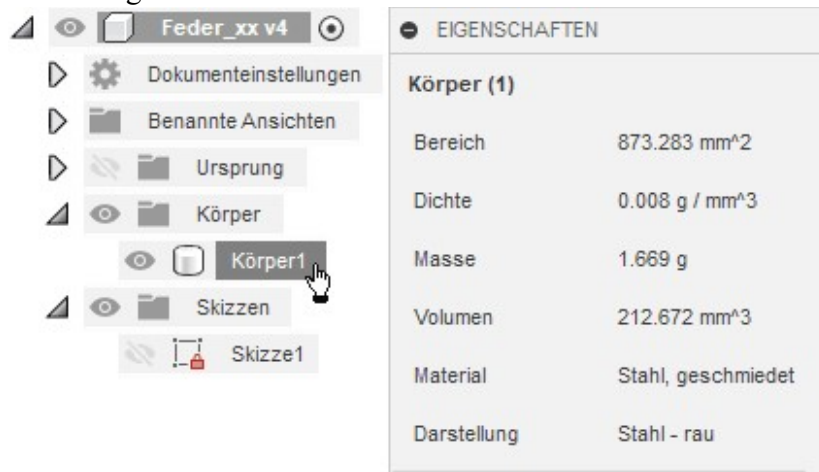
Feder_xx v4
Dokumenteinstellungen
Benannte Ansichten
Ursprung
Körper
Körper1
Skizzen
Skizze1

EIGENSCHAFTEN

Körper (1)

| | |
|---|---|
| Bereich | 873.283 mm^2 |
| Dichte | 0.008 g / mm^3 |
| Masse | 1.669 g |
| Volumen | 212.672 mm^3 |
| Material | Stahl, geschmiedet |
| Darstellung | Stahl - rau |